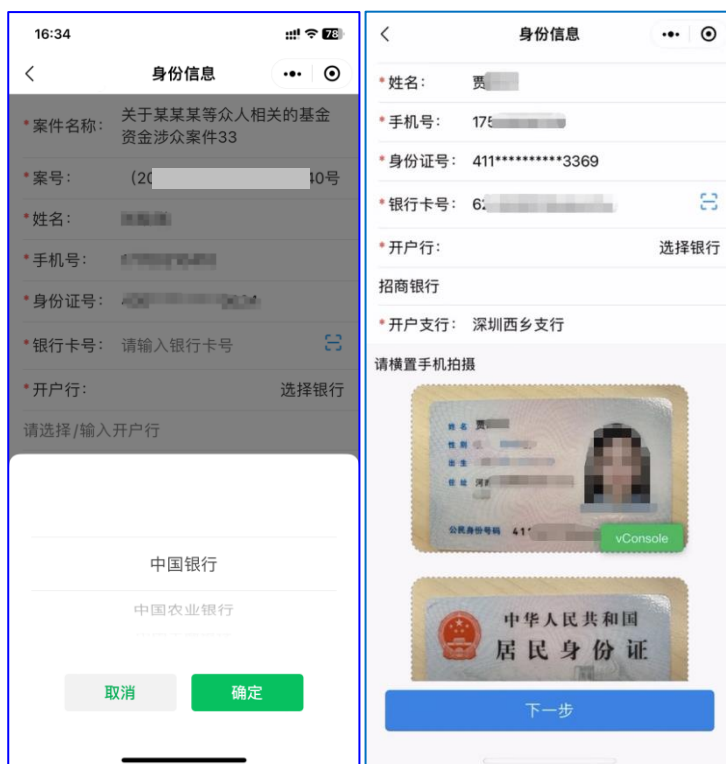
16:34

身份信息

* 案件名称： 关于某某某等众人相关的基金资金涉众案件33

* 案号： （20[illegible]40号

* 姓名： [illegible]

* 手机号： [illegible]

* 身份证号： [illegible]

* 银行卡号： 请输入银行卡号

* 开户行： 选择银行

请选择/输入开户行

中国银行

中国农业银行

取消 确定

身份信息

* 姓名： 贾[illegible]

* 手机号： 175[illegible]

* 身份证号： 411**********3369

* 银行卡号： 62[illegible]

* 开户行： 选择银行

招商银行

* 开户支行： 深圳西乡支行

请横置手机拍摄

姓名 贾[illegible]
性别
出生
住址 河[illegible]
公民身份号码 41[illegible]

vConsole

中华人民共和国
居民身份证

下一步